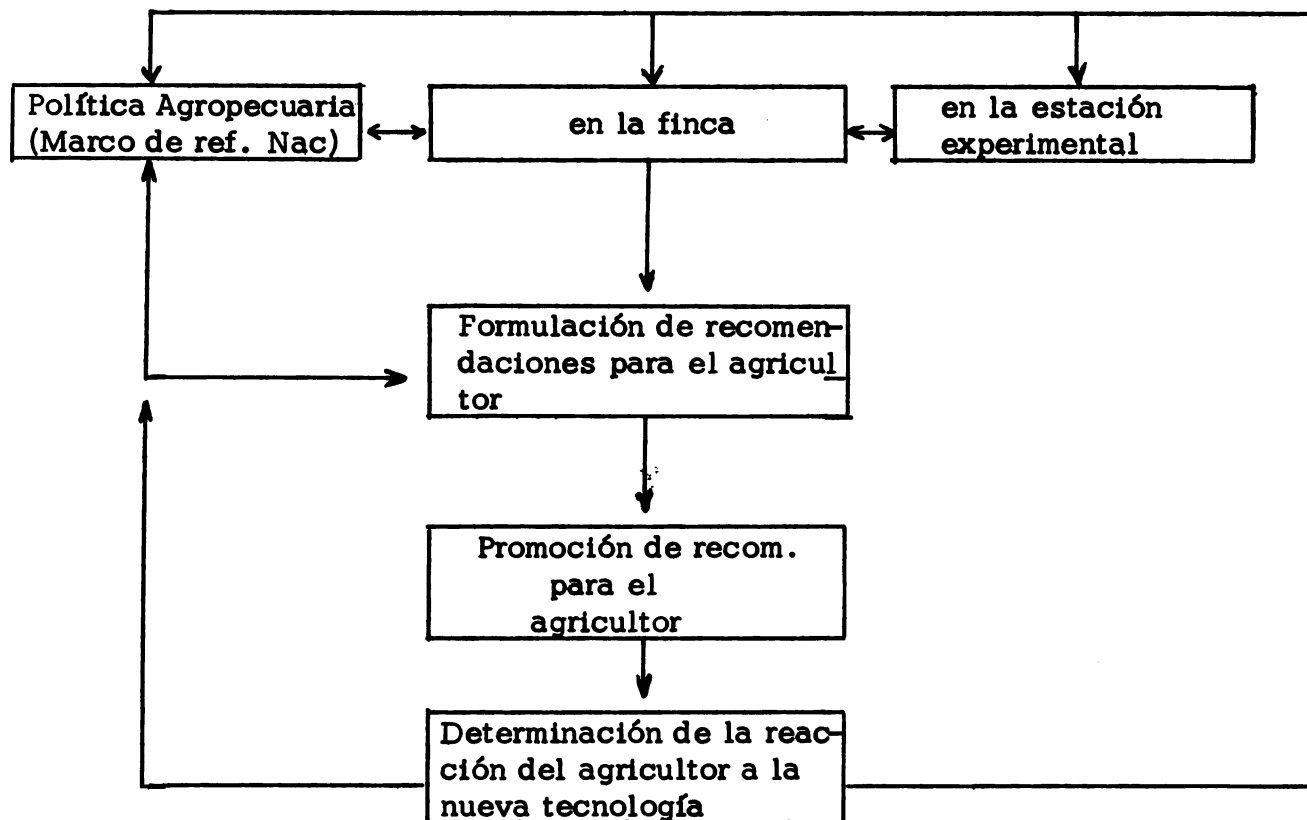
Política Agropecuaria (Marco de ref. Nac)

en la finca

en la estación experimental

Formulación de recomendaciones para el agricultor

Promoción de recom. para el agricultor

Determinación de la reacción del agricultor a la nueva tecnología